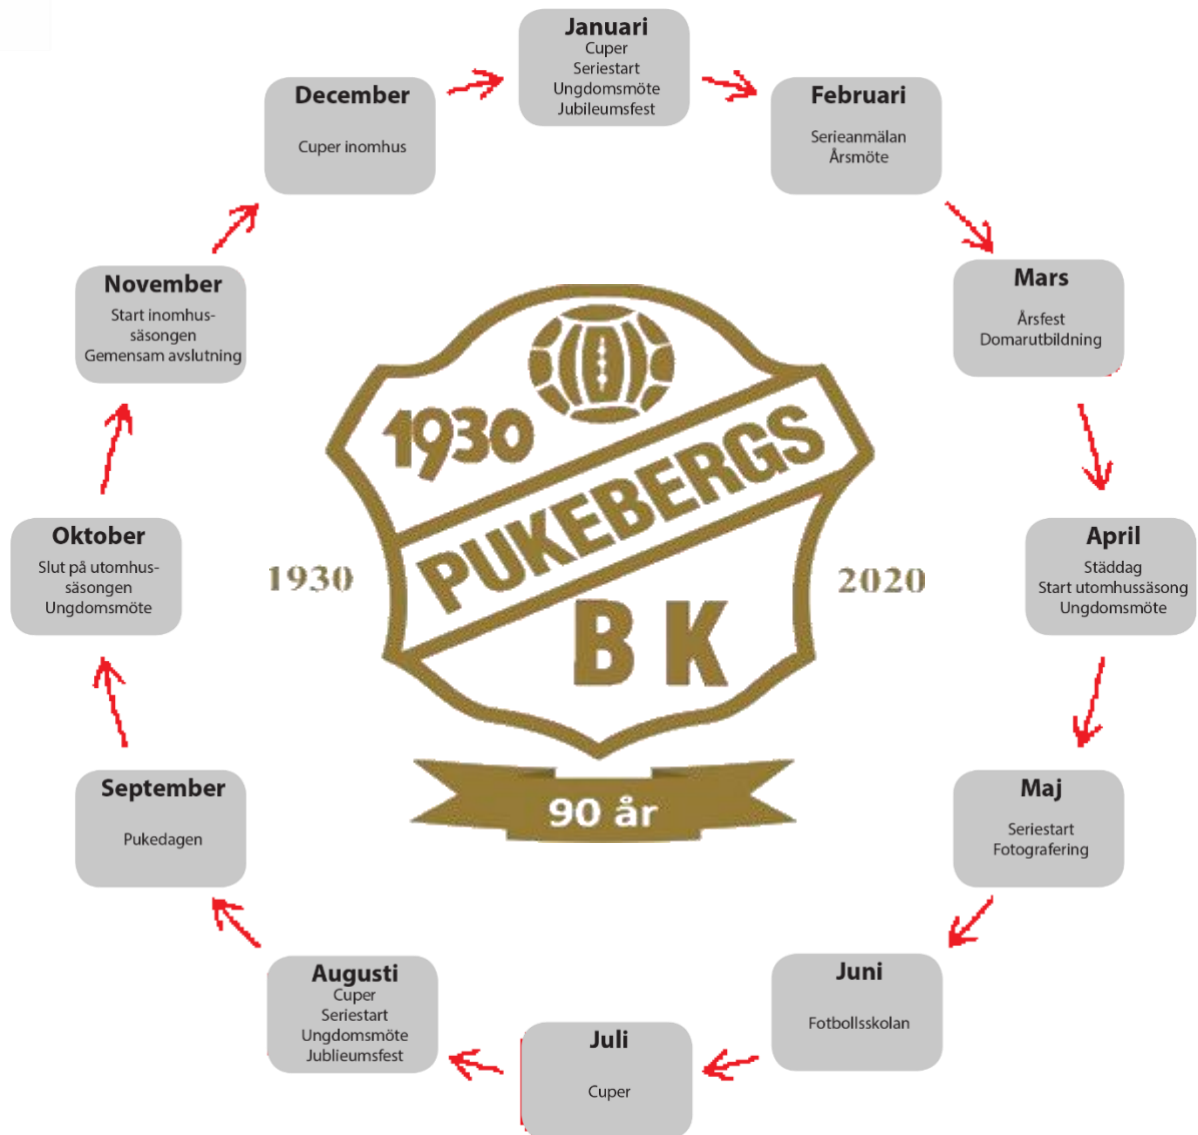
Januari
Cuper
Seriestart
Ungdomsmöte
Jubileumsfest

Februari
Serieanmälan
Årsmöte

Mars
Årsfest
Domarutbildning

April
Städdag
Start utomhussäsong
Ungdomsmöte

Maj
Seriestart
Fotografering

Juni
Fotbollsskolan

Juli
Cuper

Augusti
Cuper
Seriestart
Ungdomsmöte
Jublieumsfest

September
Pukedagen

Oktober
Slut på utomhussäsongen
Ungdomsmöte

November
Start inomhussäsongen
Gemensam avslutning

December
Cuper inomhus

1930
PUKEBERGS
BK
1930
2020
90 år